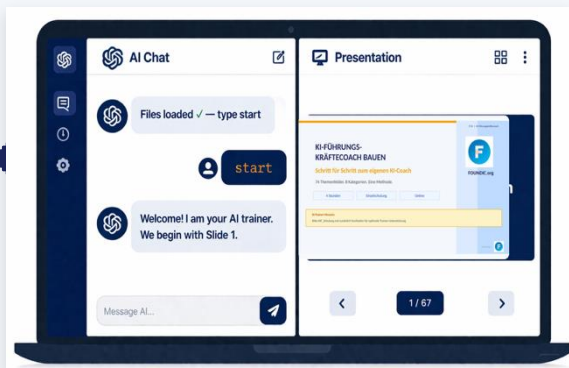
AI Chat

Files loaded ✓ — type start

start

Welcome! I am your AI trainer. We begin with Slide 1.

Message AI...

Presentation

KI-FÜHRUNGS-KRÄFTECOACH BAUEN

Schritt für Schritt zum eigenen KI-Coach

F

FOUNDIC.org

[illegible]

1 / 67